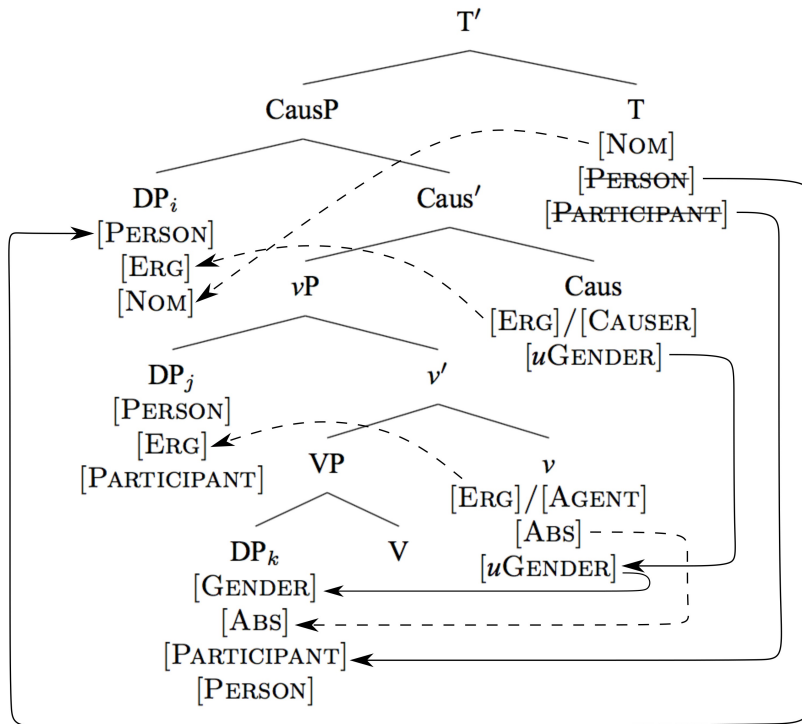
T′

CausP

T
[Nom]
[~~Person~~]
[~~Participant~~]

DP$_i$
[Person]
[Erg]
[Nom]

Caus′

$v$P

Caus
[Erg]/[Causer]
[$u$Gender]

DP$_j$
[Person]
[Erg]
[Participant]

$v'$

VP

$v$
[Erg]/[Agent]
[Abs]
[$u$Gender]

DP$_k$
[Gender]
[Abs]
[Participant]
[Person]

V